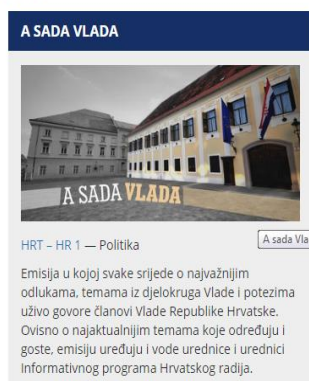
A SADA VLADA

A SADA VLADA

HRT – HR 1 — Politika

A sada Vla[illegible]

Emisija u kojoj svake srijede o najvažnijim odlukama, temama iz djelokruga Vlade i potezima uživo govore članovi Vlade Republike Hrvatske. Ovisno o najaktualnijim temama koje određuju i goste, emisiju uređuju i vode urednice i urednici Informativnog programa Hrvatskog radija.